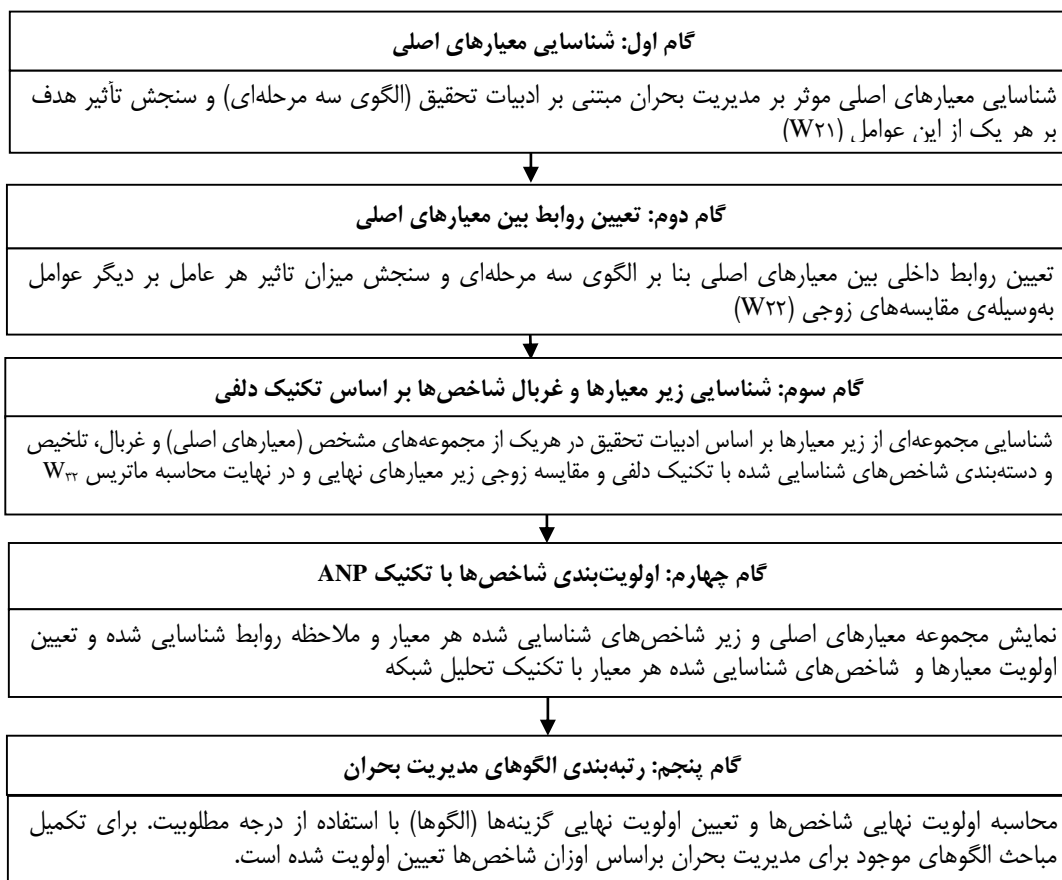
گام اول: شناسایی معیارهای اصلی

شناسایی معیارهای اصلی موثر بر مدیریت بحران مبتنی بر ادبیات تحقیق (الگوی سه مرحله‌ای) و سنجش تأثیر هدف بر هر یک از این عوامل (W۲۱)

گام دوم: تعیین روابط بین معیارهای اصلی

تعیین روابط داخلی بین معیارهای اصلی بنا بر الگوی سه مرحله‌ای و سنجش میزان تاثیر هر عامل بر دیگر عوامل به‌وسیله‌ی مقایسه‌های زوجی (W۲۲)

گام سوم: شناسایی زیر معیارها و غربال شاخص‌ها بر اساس تکنیک دلفی

شناسایی مجموعه‌ای از زیر معیارها بر اساس ادبیات تحقیق در هریک از مجموعه‌های مشخص (معیارهای اصلی) و غربال، تلخیص و دسته‌بندی شاخص‌های شناسایی شده با تکنیک دلفی و مقایسه زوجی زیر معیارهای نهایی و در نهایت محاسبه ماتریس W۳۳

گام چهارم: اولویت‌بندی شاخص‌ها با تکنیک ANP

نمایش مجموعه معیارهای اصلی و زیر شاخص‌های شناسایی شده هر معیار و ملاحظه روابط شناسایی شده و تعیین اولویت معیارها و شاخص‌های شناسایی شده هر معیار با تکنیک تحلیل شبکه

گام پنجم: رتبه‌بندی الگوهای مدیریت بحران

محاسبه اولویت نهایی شاخص‌ها و تعیین اولویت نهایی گزینه‌ها (الگوها) با استفاده از درجه مطلوبیت. برای تکمیل مباحث الگوهای موجود برای مدیریت بحران براساس اوزان شاخص‌ها تعیین اولویت شده است.